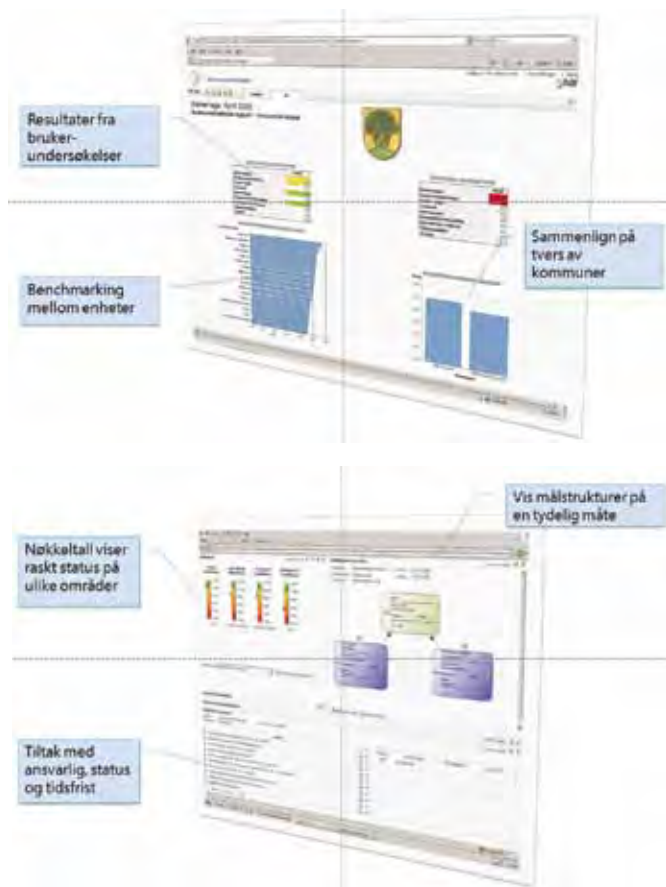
Resultater fra brukerundersøkelser

Benchmarking mellom enheter

Sammenlign på tvers av kommuner

Vis målstrukturer på en tydelig måte

Nøkkeltall viser raskt status på ulike områder

Tiltak med ansvarlig, status og tidsfrist